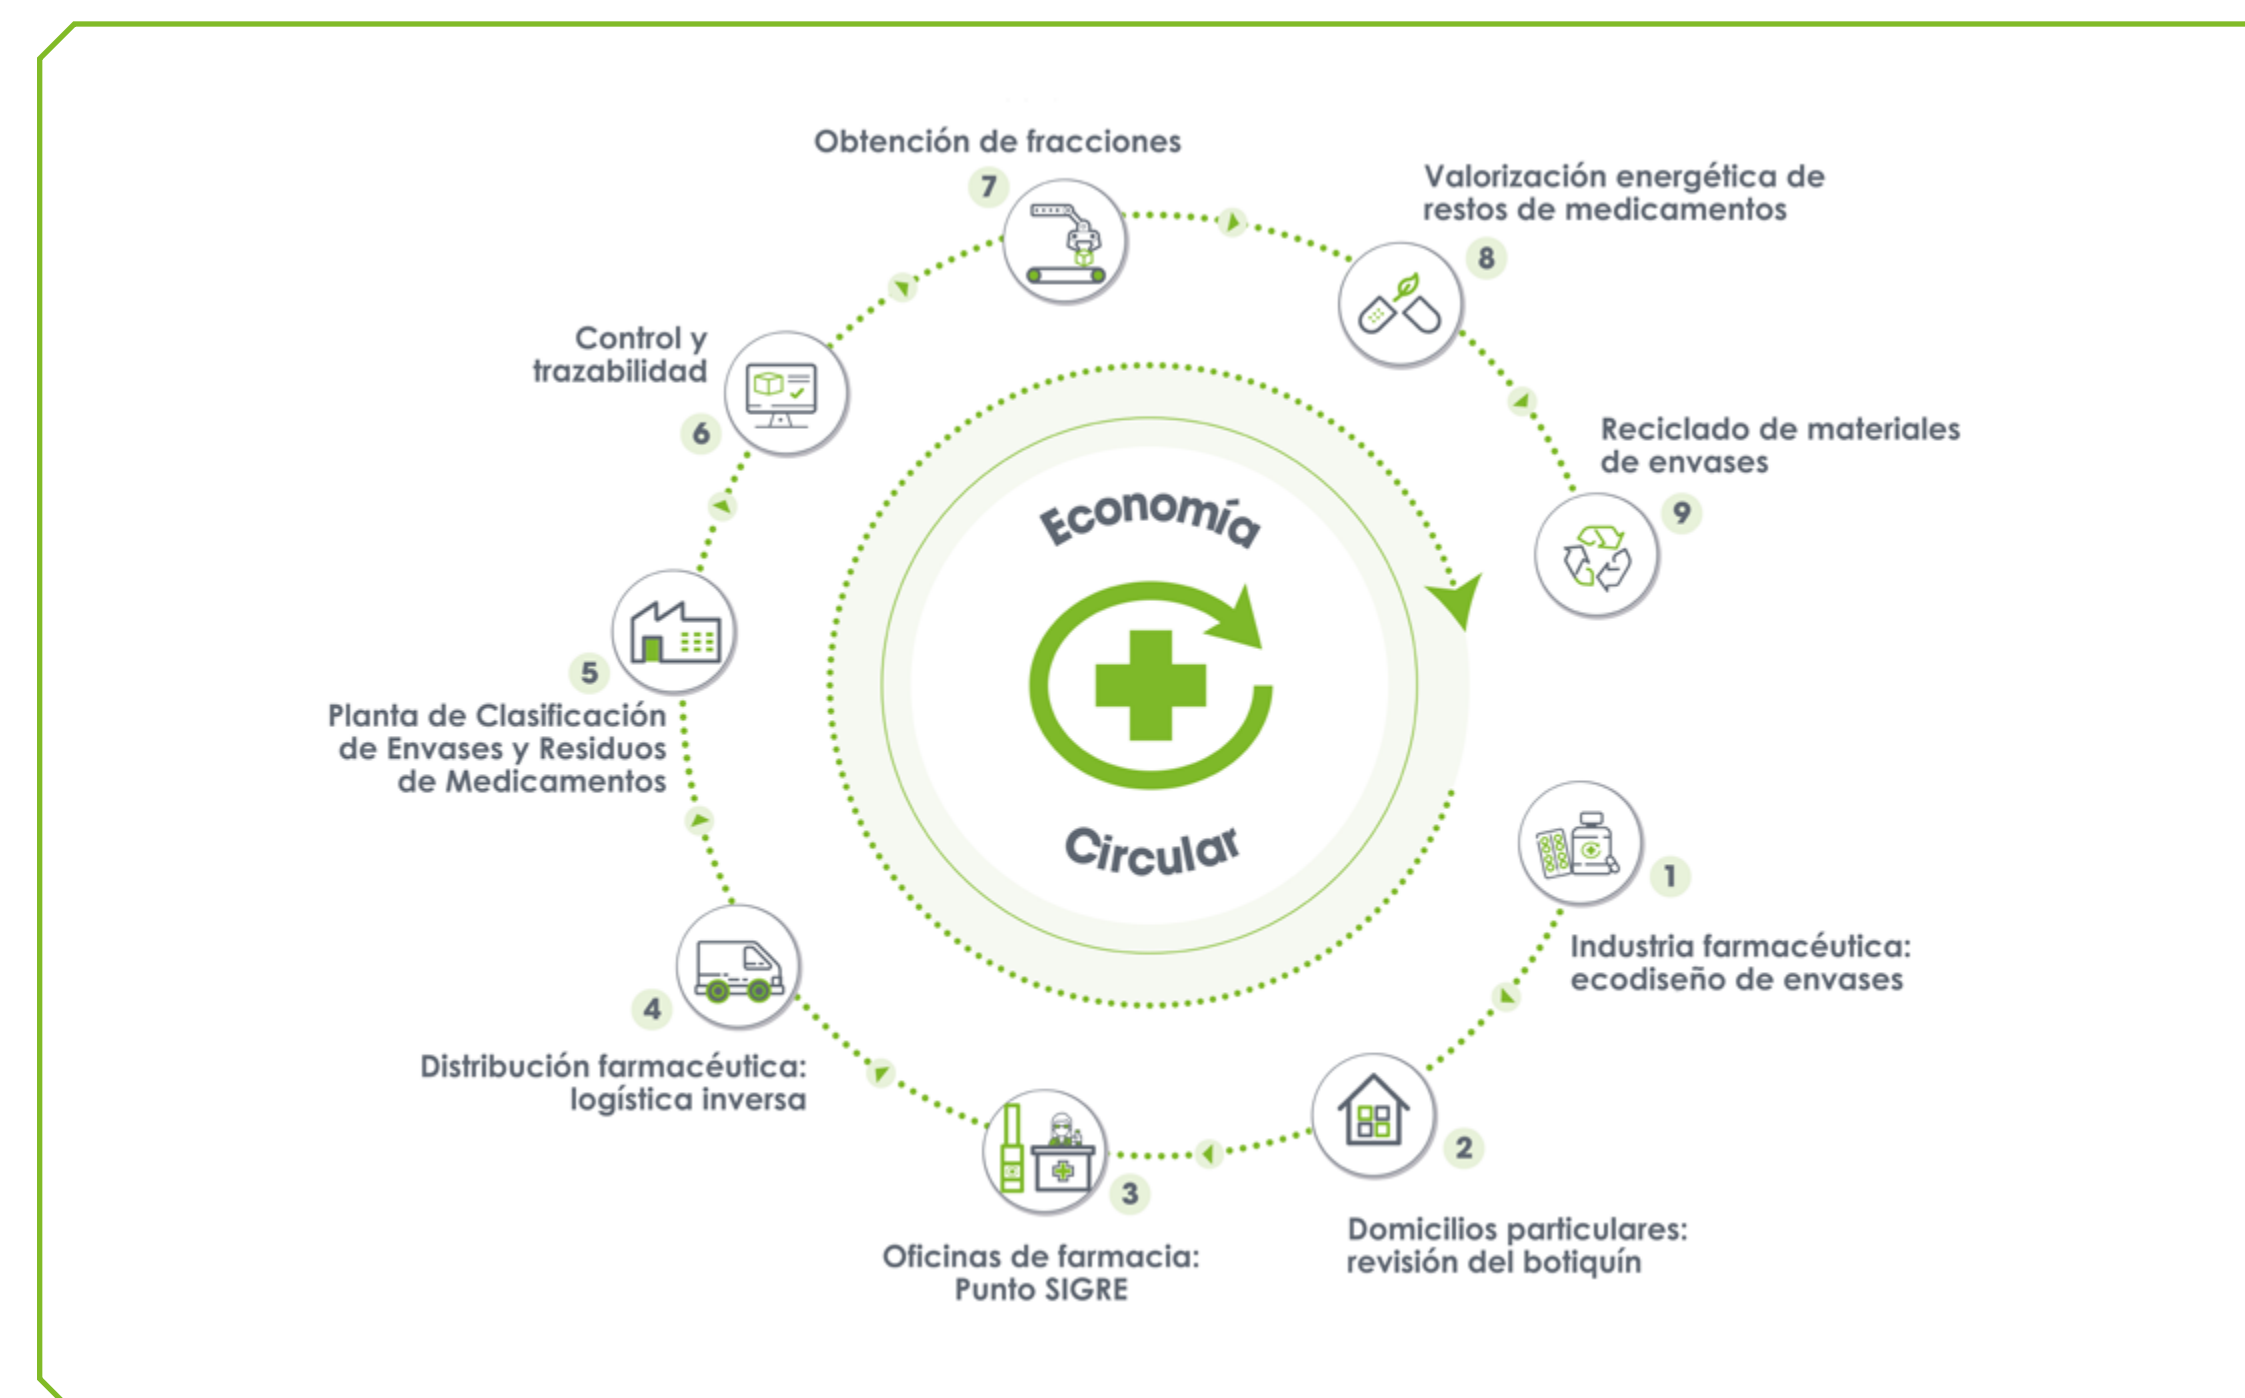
Economía Circular

1
Industria farmacéutica: ecodiseño de envases

2
Domicilios particulares: revisión del botiquín

3
Oficinas de farmacia: Punto SIGRE

4
Distribución farmacéutica: logística inversa

5
Planta de Clasificación de Envases y Residuos de Medicamentos

6
Control y trazabilidad

7
Obtención de fracciones

8
Valorización energética de restos de medicamentos

9
Reciclado de materiales de envases